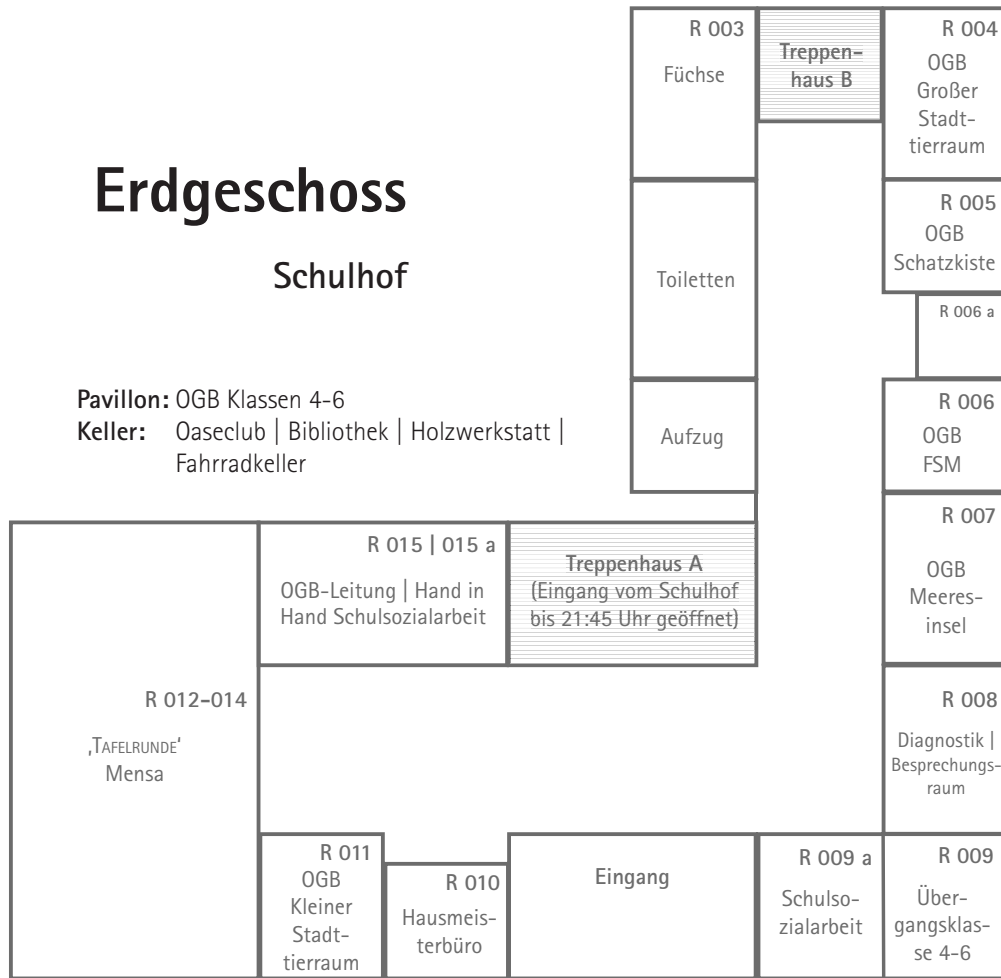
Erdgeschoss

Schulhof

**Pavillon:** OGB Klassen 4-6
**Keller:** Oaseclub | Bibliothek | Holzwerkstatt | Fahrradkeller

R 003
Füchse

Treppenhaus B

R 004
OGB
Großer
Stadttierraum

Toiletten

R 005
OGB
Schatzkiste

R 006 a

Aufzug

R 006
OGB
FSM

R 015 | 015 a
OGB-Leitung | Hand in Hand Schulsozialarbeit

Treppenhaus A
(Eingang vom Schulhof bis 21:45 Uhr geöffnet)

R 007
OGB
Meeresinsel

R 012–014
‚Tafelrunde'
Mensa

R 008
Diagnostik |
Besprechungsraum

R 011
OGB
Kleiner
Stadttierraum

R 010
Hausmeisterbüro

Eingang

R 009 a
Schulsozialarbeit

R 009
Übergangsklasse 4-6